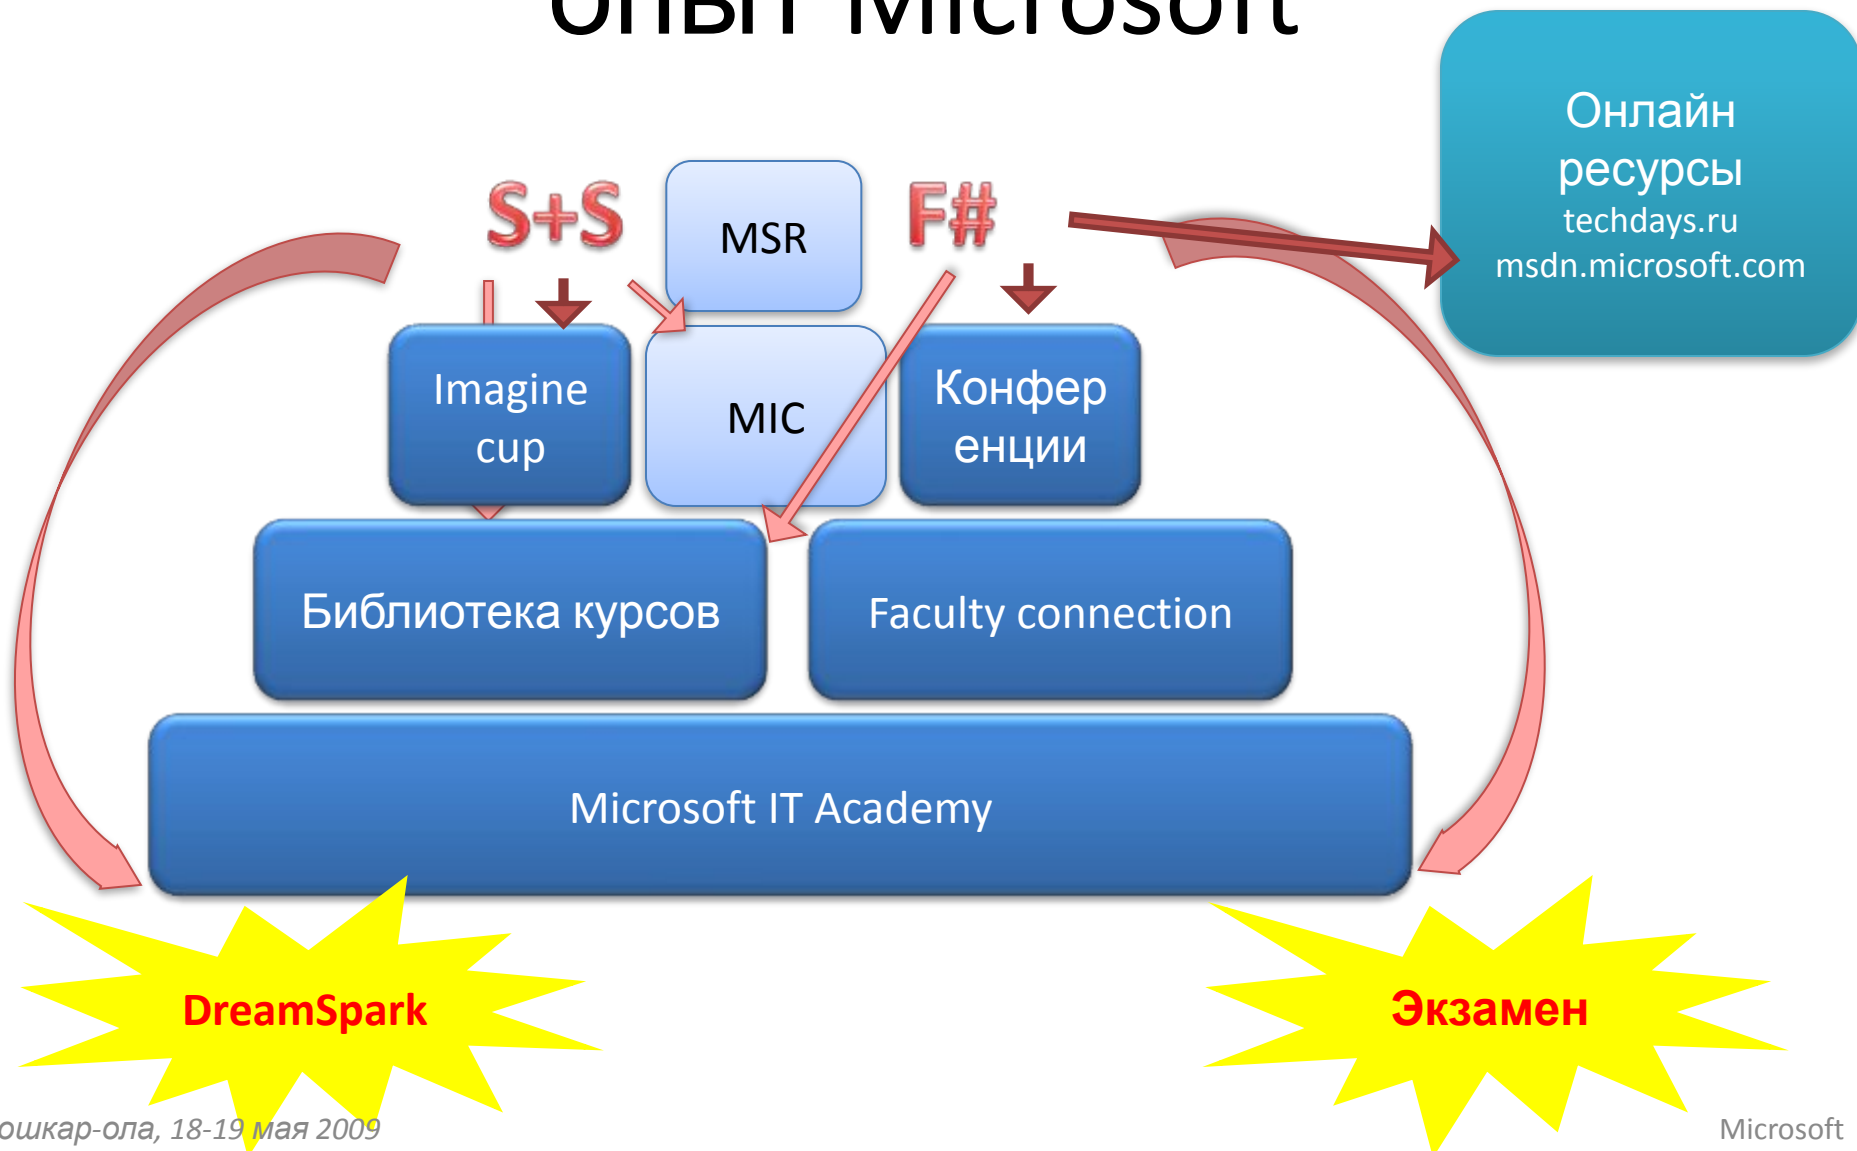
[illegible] Microsoft

Онлайн ресурсы
techdays.ru
msdn.microsoft.com

S+S

MSR

F#

Imagine cup

MIC

Конференции

Библиотека курсов

Faculty connection

Microsoft IT Academy

DreamSpark

Экзамен

ошкар-ола, 18-19 мая 2009

Microsoft